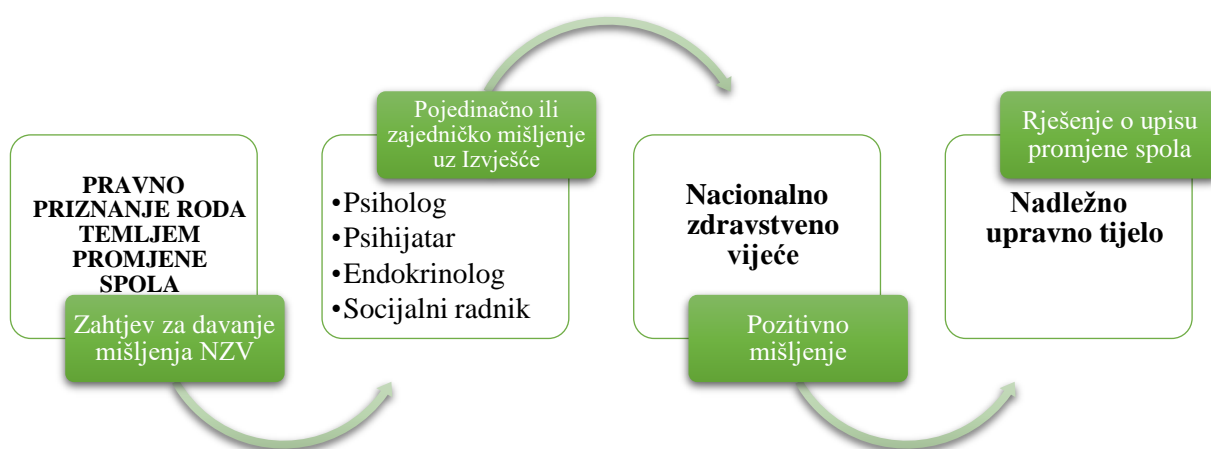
PRAVNO PRIZNANJE RODA TEMLJEM PROMJENE SPOLA

Zahtjev za davanje mišljenja NZV

Pojedinačno ili zajedničko mišljenje uz Izvješće

•Psiholog
•Psihijatar
•Endokrinolog
•Socijalni radnik

Nacionalno zdravstveno vijeće

Pozitivno mišljenje

Rješenje o upisu promjene spola

Nadležno upravno tijelo